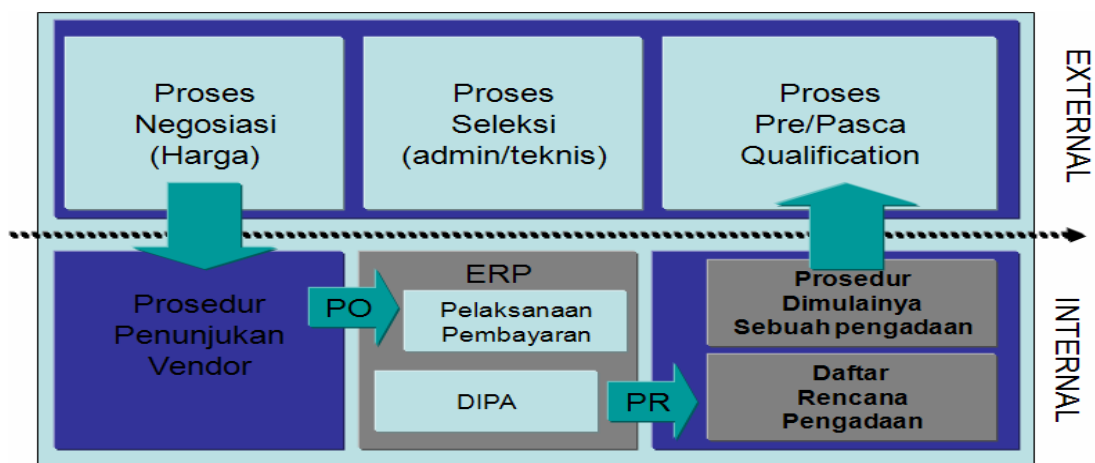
Proses Negosiasi (Harga)

Proses Seleksi (admin/teknis)

Proses Pre/Pasca Qualification

EXTERNAL

Prosedur Penunjukan Vendor

PO

ERP

Pelaksanaan Pembayaran

DIPA

PR

Prosedur Dimulainya Sebuah pengadaan

Daftar Rencana Pengadaan

INTERNAL